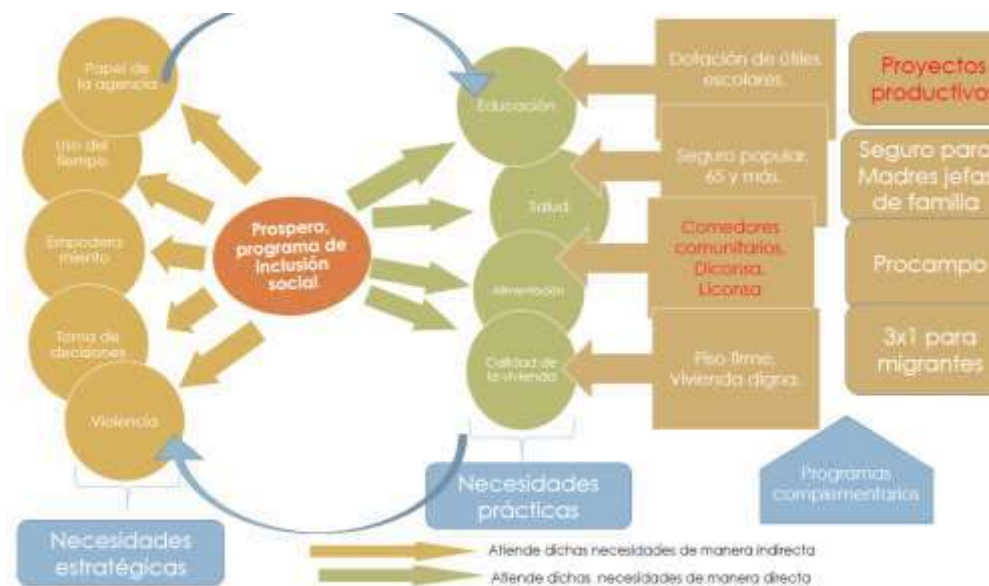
Papel de la agencia

Uso del tiempo

Empoderamiento

Toma de decisiones

Violencia

Prospera, programa de inclusión social

Educación

Salud

Alimentación

Calidad de la vivienda

Dotación de útiles escolares.

Seguro popular. 65 y más.

Comedores comunitarios. Diconsa. Liconsa

Piso firme. Vivienda digna.

Proyectos productivo

Seguro para Madres jefa de familia

Procampo

3x1 para migrantes

Programas complementarios

Necesidades prácticas

Necesidades estratégicas

Atiende dichas necesidades de manera indirecta

Atiende dichas necesidades de manera directa